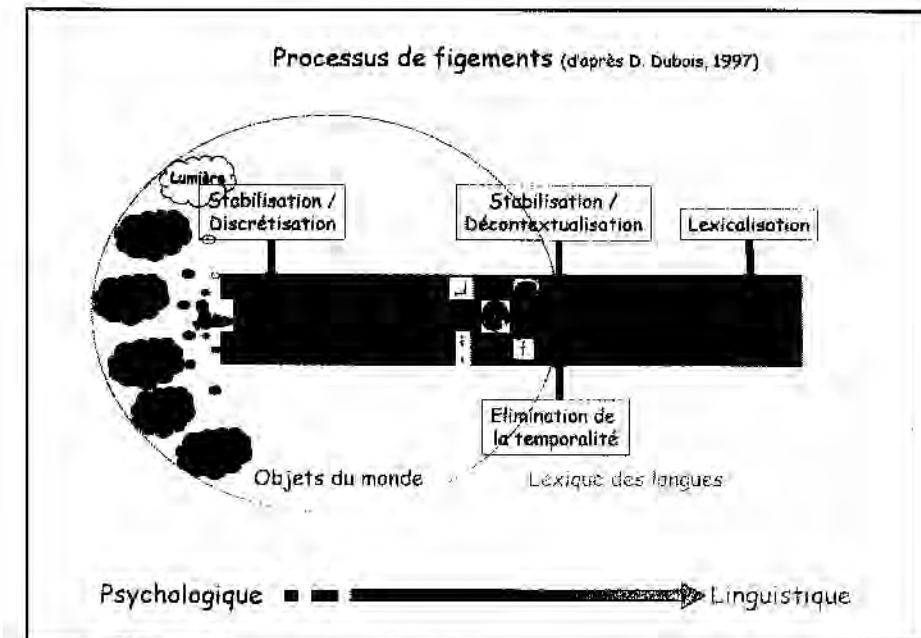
Processus de figements (d'après D. Dubois, 1997)

Lumière

Stabilisation / Discrétisation

Stabilisation / Décontextualisation

Lexicalisation

Elimination de la temporalité

Objets du monde

Lexique des langues

Psychologique

Linguistique